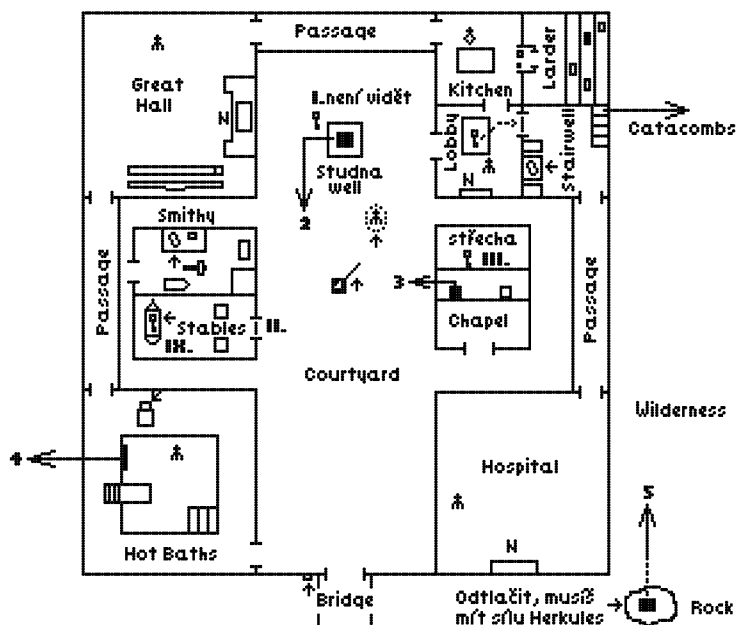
Passage

Great Hall

N

I. není vidět

Studna well

2

Kitchen

Larder

Lobby

N

Stairwell

Catacombs

Smithy

Passage

Stables

II.

IX.

střecha

III.

3

Chapel

Passage

Courtyard

Wilderness

4

Hospital

5

N

Hot Baths

Bridge

Odtlačit, musíš mít sílu Herkules

Rock